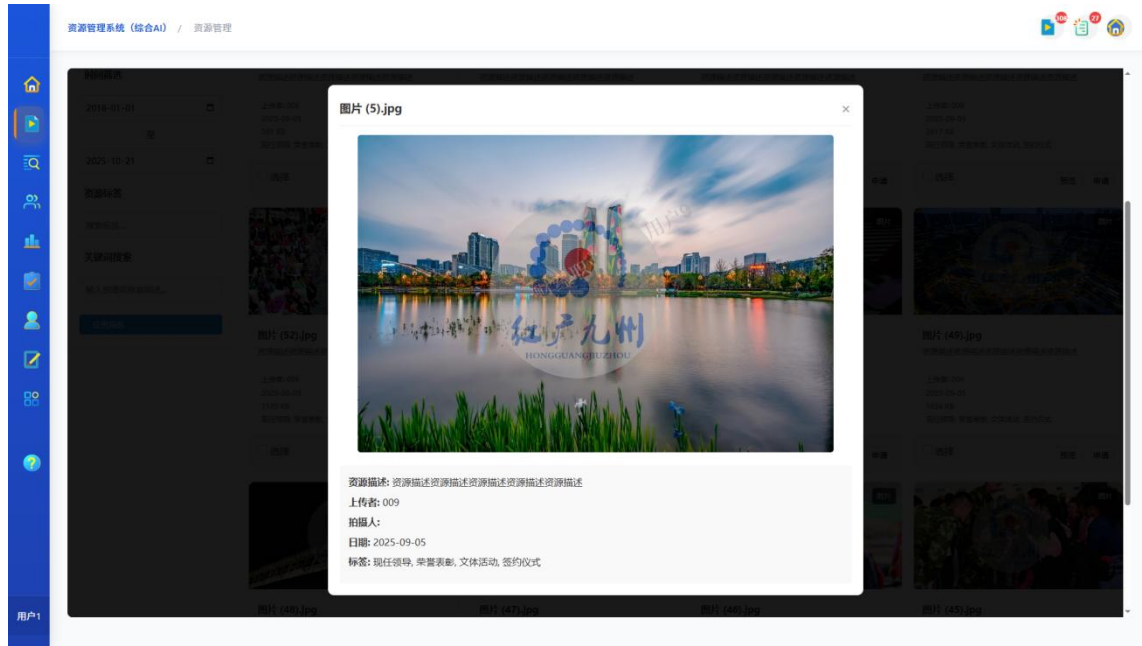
资源管理系统（综合AI） / 资源管理

100 27

时间筛选

2018-01-01

至

2025-10-21

资源标签

文就向搜索

图片 (5).jpg

×

红广九州
HONGGUANGJIUZHOU

资源描述: 资源描述资源描述资源描述资源描述资源描述
上传者: 009
拍摄人:
日期: 2025-09-05
标签: 现任领导, 荣誉表彰, 文体活动, 签约仪式

图片 (52).jpg

图片 (49).jpg

图片 (48).jpg

图片 (47).jpg

图片 (46).jpg

图片 (45).jpg

用户1